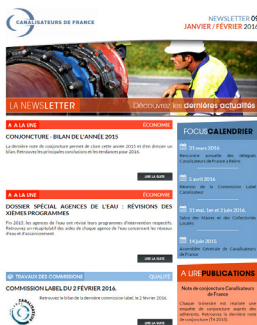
CANALISATEURS DE FRANCE

NEWSLETTER 09
JANVIER / FÉVRIER 2016

LA NEWSLETTER
Découvrez les dernières actualités

À LA UNE
ÉCONOMIE

CONJONCTURE - BILAN DE L'ANNÉE 2015

La dernière note de conjoncture permet de clore cette année 2015 et d'en dresser un bilan. Retrouvez les principales conclusions et les tendances pour 2016.

LIRE LA SUITE

À LA UNE
ÉCONOMIE

DOSSIER SPÉCIAL AGENCES DE L'EAU : RÉVISIONS DES XIÈMES PROGRAMMES

En 2015, les agences de l'eau ont révisé leurs programmes d'intervention respectifs. Retrouvez un récapitulatif des aides de chaque agence de l'eau concernant les réseaux d'eau et d'assainissement.

LIRE LA SUITE

TRAVAUX DES COMMISSIONS
QUALITÉ

COMMISSION LABEL DU 2 FÉVRIER 2016.

Retrouvez le bilan de la dernière commission label, le 2 février 2016.

FOCUS CALENDRIER

31 mars 2016
Rencontre annuelle des délégués Canalisateurs de France à Rennes

5 avril 2016
Réunion de la Commission Label Canalisateurs

31 mai, 1er et 2 juin 2016
Salon des Maires et des Collectivités Locales

14 juin 2016
Assemblée Générale de Canalisateurs de France

À LIRE PUBLICATIONS

Note de conjoncture Canalisateurs de France
Chaque trimestre est réalisée une enquête de conjoncture auprès des adhérents. Retrouvez la dernière note de conjoncture (T4 2015).